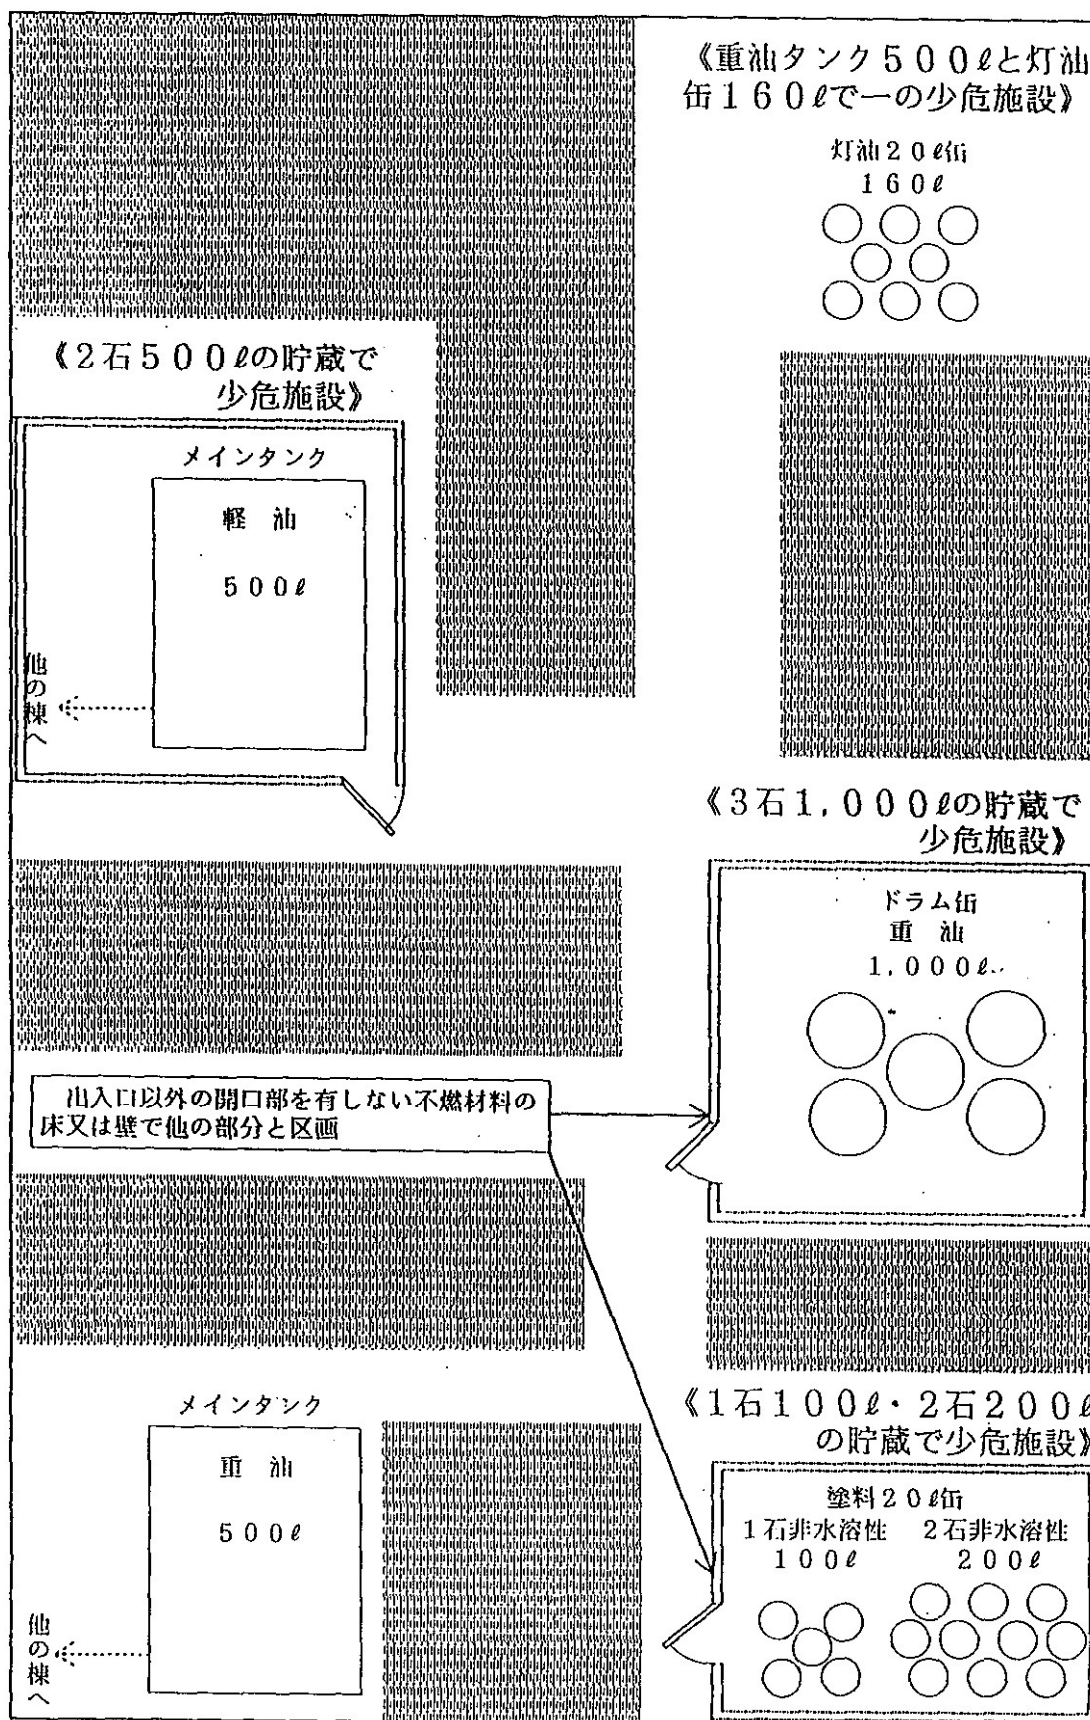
《重油タンク５００ℓと灯油缶１６０ℓで一の少危施設》

灯油２０ℓ缶
１６０ℓ

《２石５００ℓの貯蔵で少危施設》

メインタンク

軽　油

５００ℓ

他の棟へ

《３石１，０００ℓの貯蔵で少危施設》

ドラム缶
重　油
１，０００ℓ

出入口以外の開口部を有しない不燃材料の床又は壁で他の部分と区画

メインタンク

重　油

５００ℓ

他の棟へ

《１石１００ℓ・２石２００ℓの貯蔵で少危施設》

塗料２０ℓ缶
１石非水溶性　２石非水溶性
１００ℓ　２００ℓ